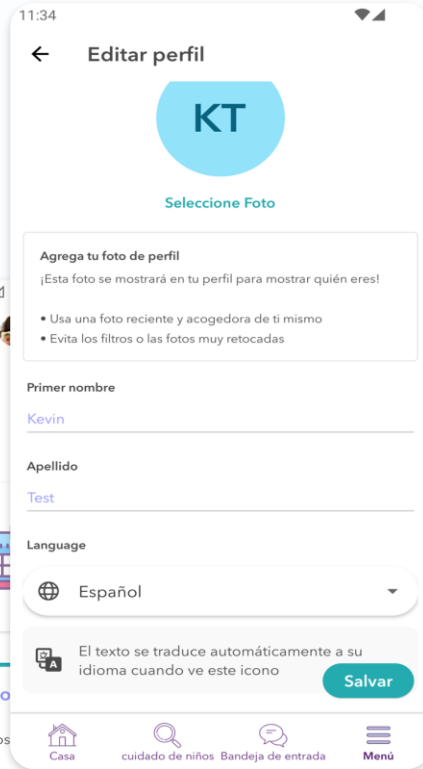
11:34

Editar perfil

KT

Seleccione Foto

Agrega tu foto de perfil
¡Esta foto se mostrará en tu perfil para mostrar quién eres!

• Usa una foto reciente y acogedora de ti mismo
• Evita los filtros o las fotos muy retocadas

Primer nombre
Kevin

Apellido
Test

Language
Español

El texto se traduce automáticamente a su idioma cuando ve este icono

Salvar

Casa
cuidado de niños
Bandeja de entrada
Menú